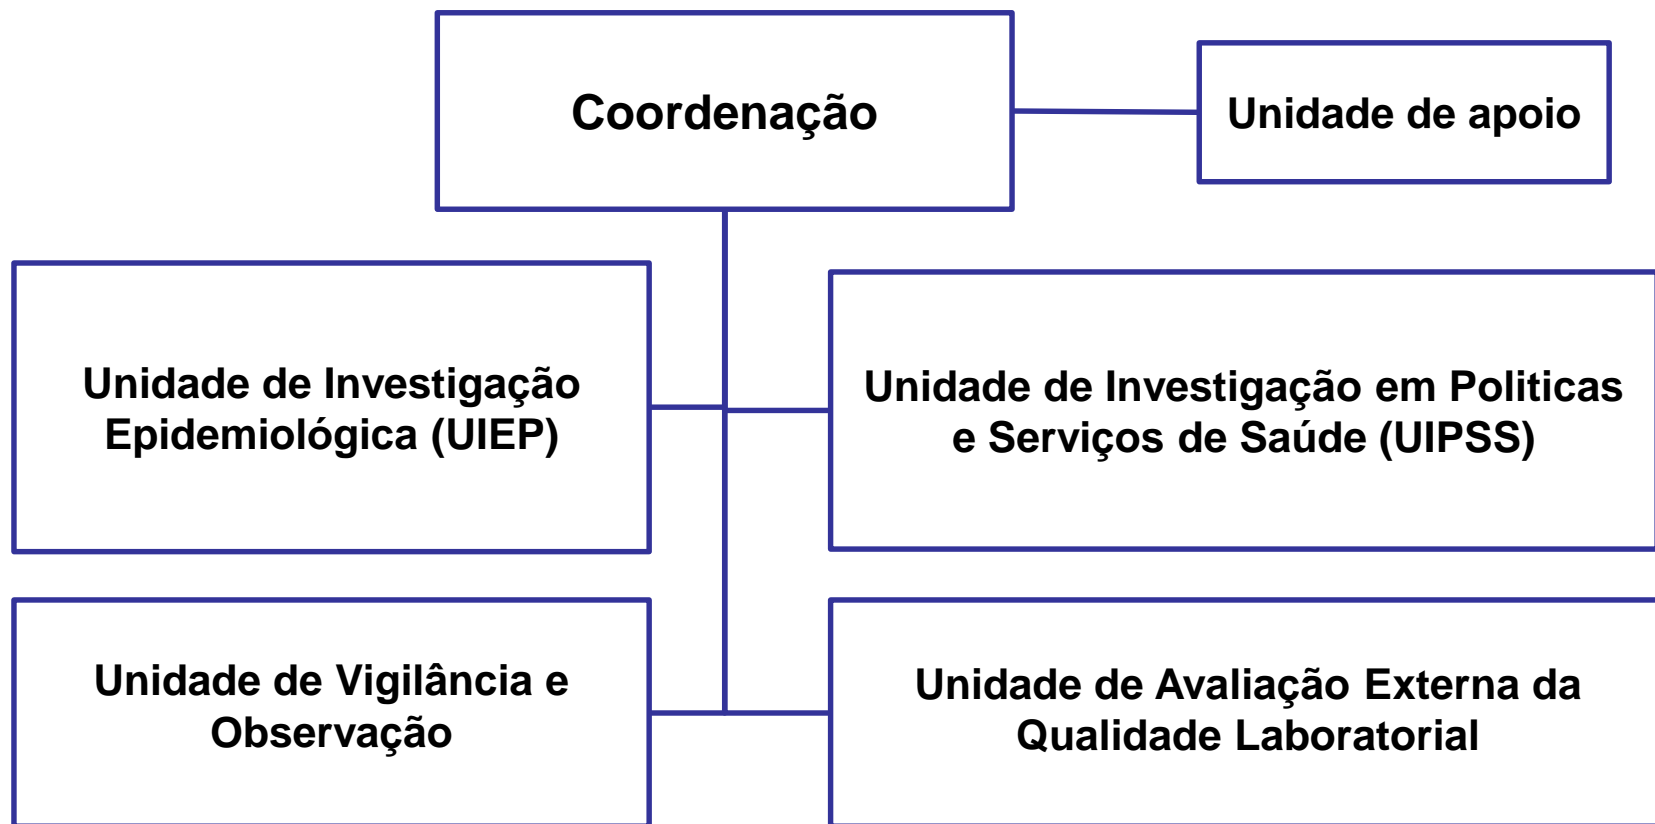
Coordenação

Unidade de apoio

Unidade de Investigação Epidemiológica (UIEP)

Unidade de Investigação em Politicas e Serviços de Saúde (UIPSS)

Unidade de Vigilância e Observação

Unidade de Avaliação Externa da Qualidade Laboratorial